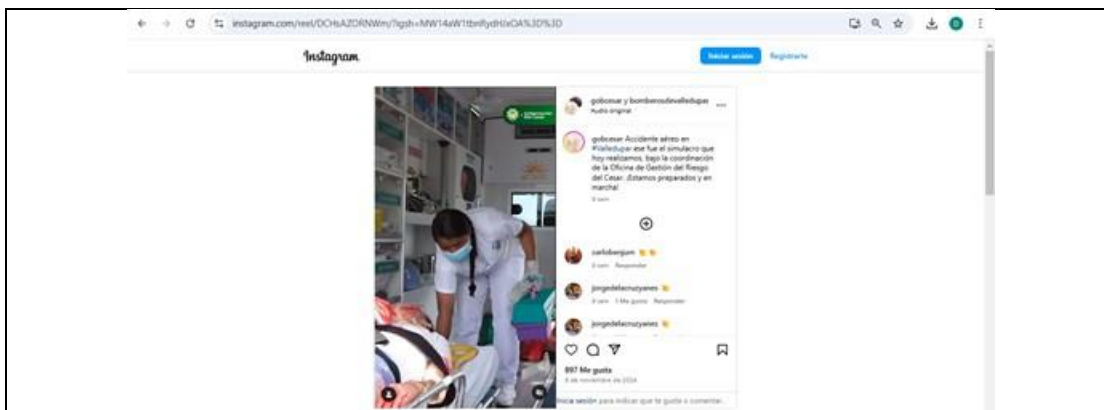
instagram.com/reel/DCHsA2DRNWm/?igsh=MW14aW1tbnlydHlxOA%3D%3D

Instagram

Iniciar sesión Registrarte

gobcesar y bomberosdevalledupar
Audio original

gobcesar Accidente aéreo en #Valledupar ese fue el simulacro que hoy realizamos, bajo la coordinación de la Oficina de Gestión del Riesgo del Cesar. ¡Estamos preparados y en marcha!
8 sem

carlobenjum 👏👏
8 sem Responder

jorgedelacruzyanes 👏
8 sem 1 Me gusta Responder

jorgedelacruzyanes 👏

897 Me gusta
8 de noviembre de 2024

Inicia sesión para indicar que te gusta o comentar.